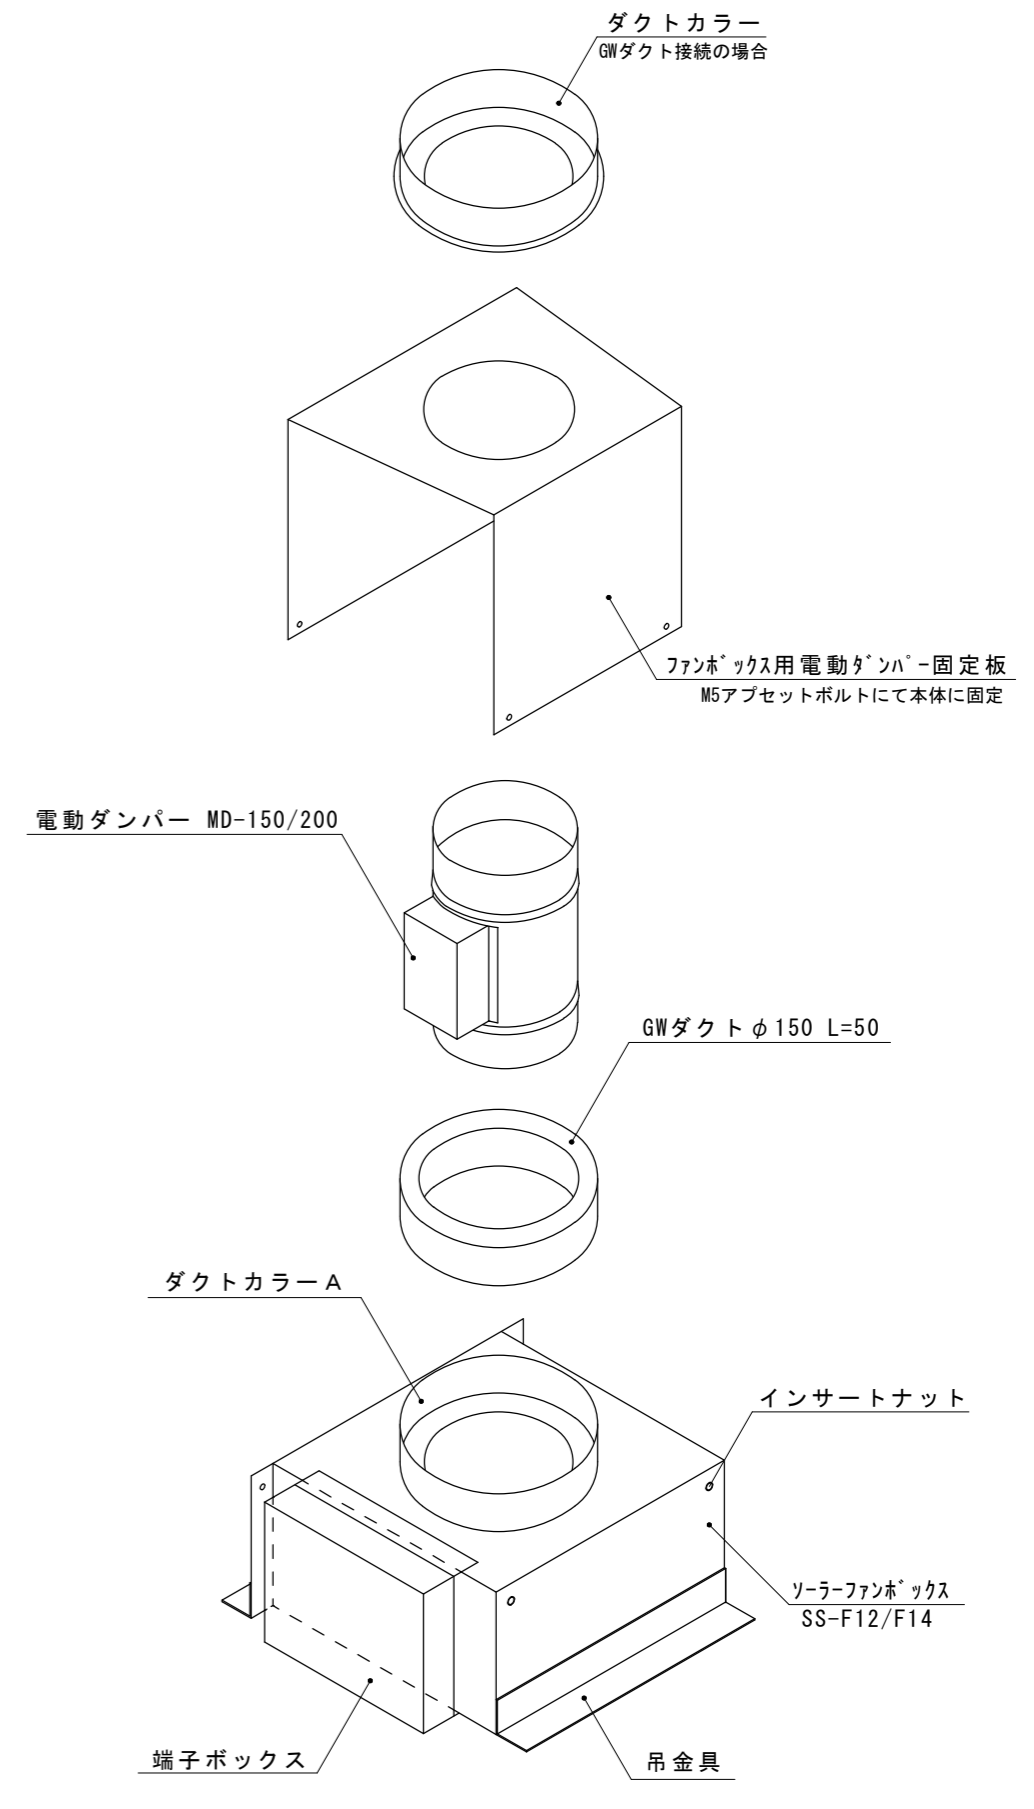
ダクトカラー
GWダクト接続の場合

ﾌｧﾝﾎﾞｯｸｽ用電動ﾀﾞﾝﾊﾟｰ固定板
M5アプセットボルトにて本体に固定

電動ダンパー MD-150/200

GWダクト $\phi$150 L=50

ダクトカラーA

インサートナット

ｿｰﾗｰﾌｧﾝﾎﾞｯｸｽ
SS-F12/F14

端子ボックス

吊金具